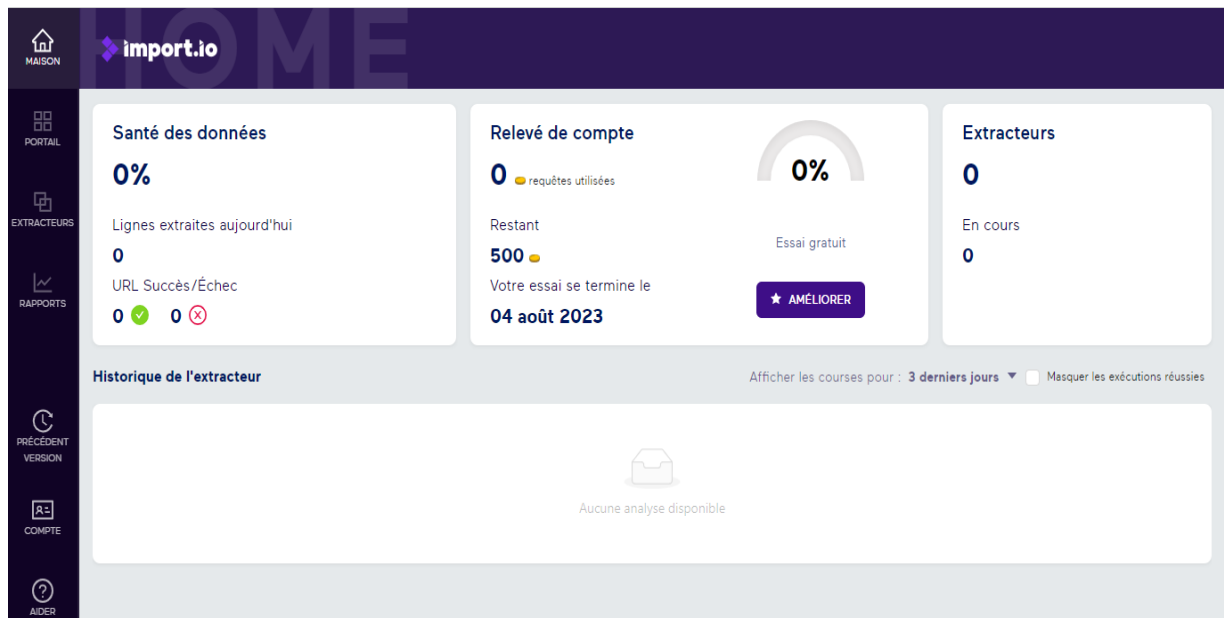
MAISON

HOME

import.io

PORTAIL

EXTRACTEURS

RAPPORTS

PRÉCÉDENT VERSION

COMPTE

AIDER

Santé des données

0%

Lignes extraites aujourd'hui

0

URL Succès/Échec

0 0

Relevé de compte

0 requêtes utilisées

Restant

500

Votre essai se termine le

04 août 2023

0%

Essai gratuit

AMÉLIORER

Extracteurs

0

En cours

0

Historique de l'extracteur

Afficher les courses pour : 3 derniers jours

Masquer les exécutions réussies

Aucune analyse disponible